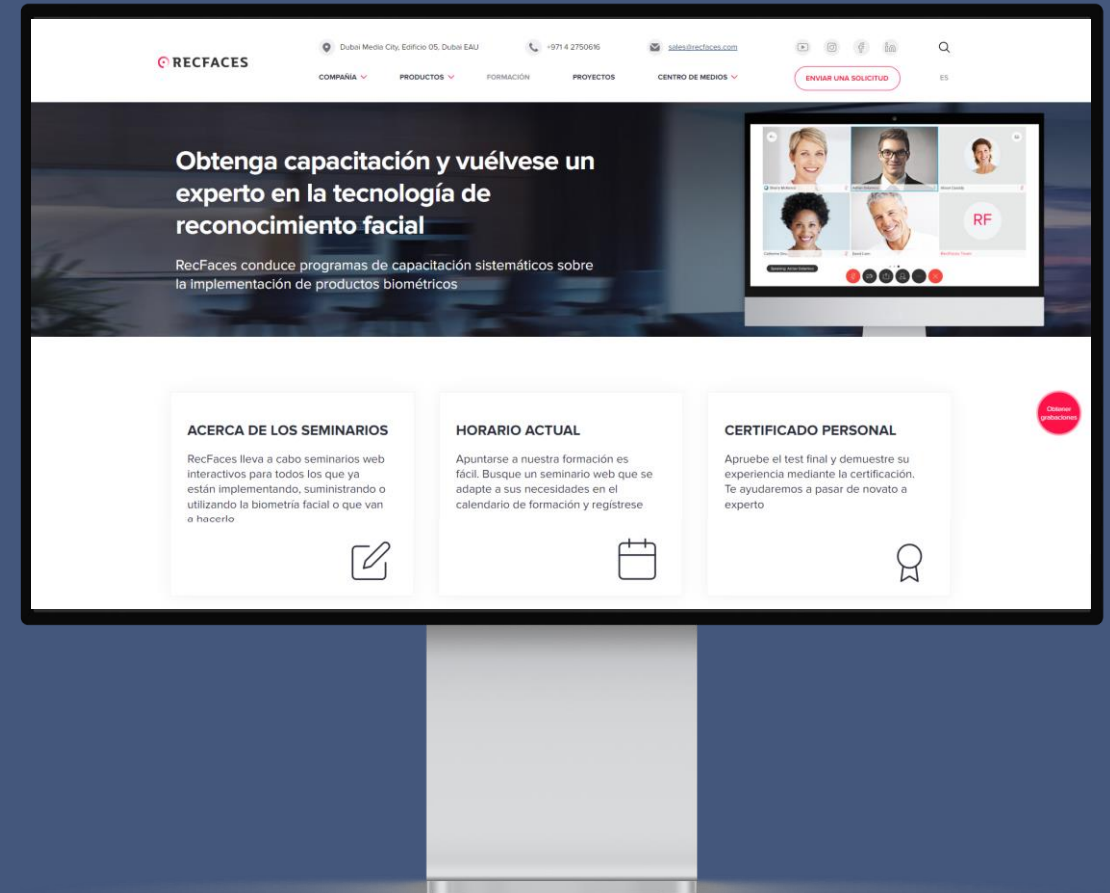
RECFACES

Dubai Media City, Edificio 05, Dubai EAU
+971 4 2750616
sales@recfaces.com

COMPAÑÍA PRODUCTOS FORMACIÓN PROYECTOS CENTRO DE MEDIOS

ENVIAR UNA SOLICITUD

ES

Obtenga capacitación y vuélvese un experto en la tecnología de reconocimiento facial

RecFaces conduce programas de capacitación sistemáticos sobre la implementación de productos biométricos

RF

Obtener grabaciones

ACERCA DE LOS SEMINARIOS

RecFaces lleva a cabo seminarios web interactivos para todos los que ya están implementando, suministrando o utilizando la biometría facial o que van a hacerlo

HORARIO ACTUAL

Apuntarse a nuestra formación es fácil. Busque un seminario web que se adapte a sus necesidades en el calendario de formación y regístrese

CERTIFICADO PERSONAL

Apruebe el test final y demuestre su experiencia mediante la certificación. Te ayudaremos a pasar de novato a experto